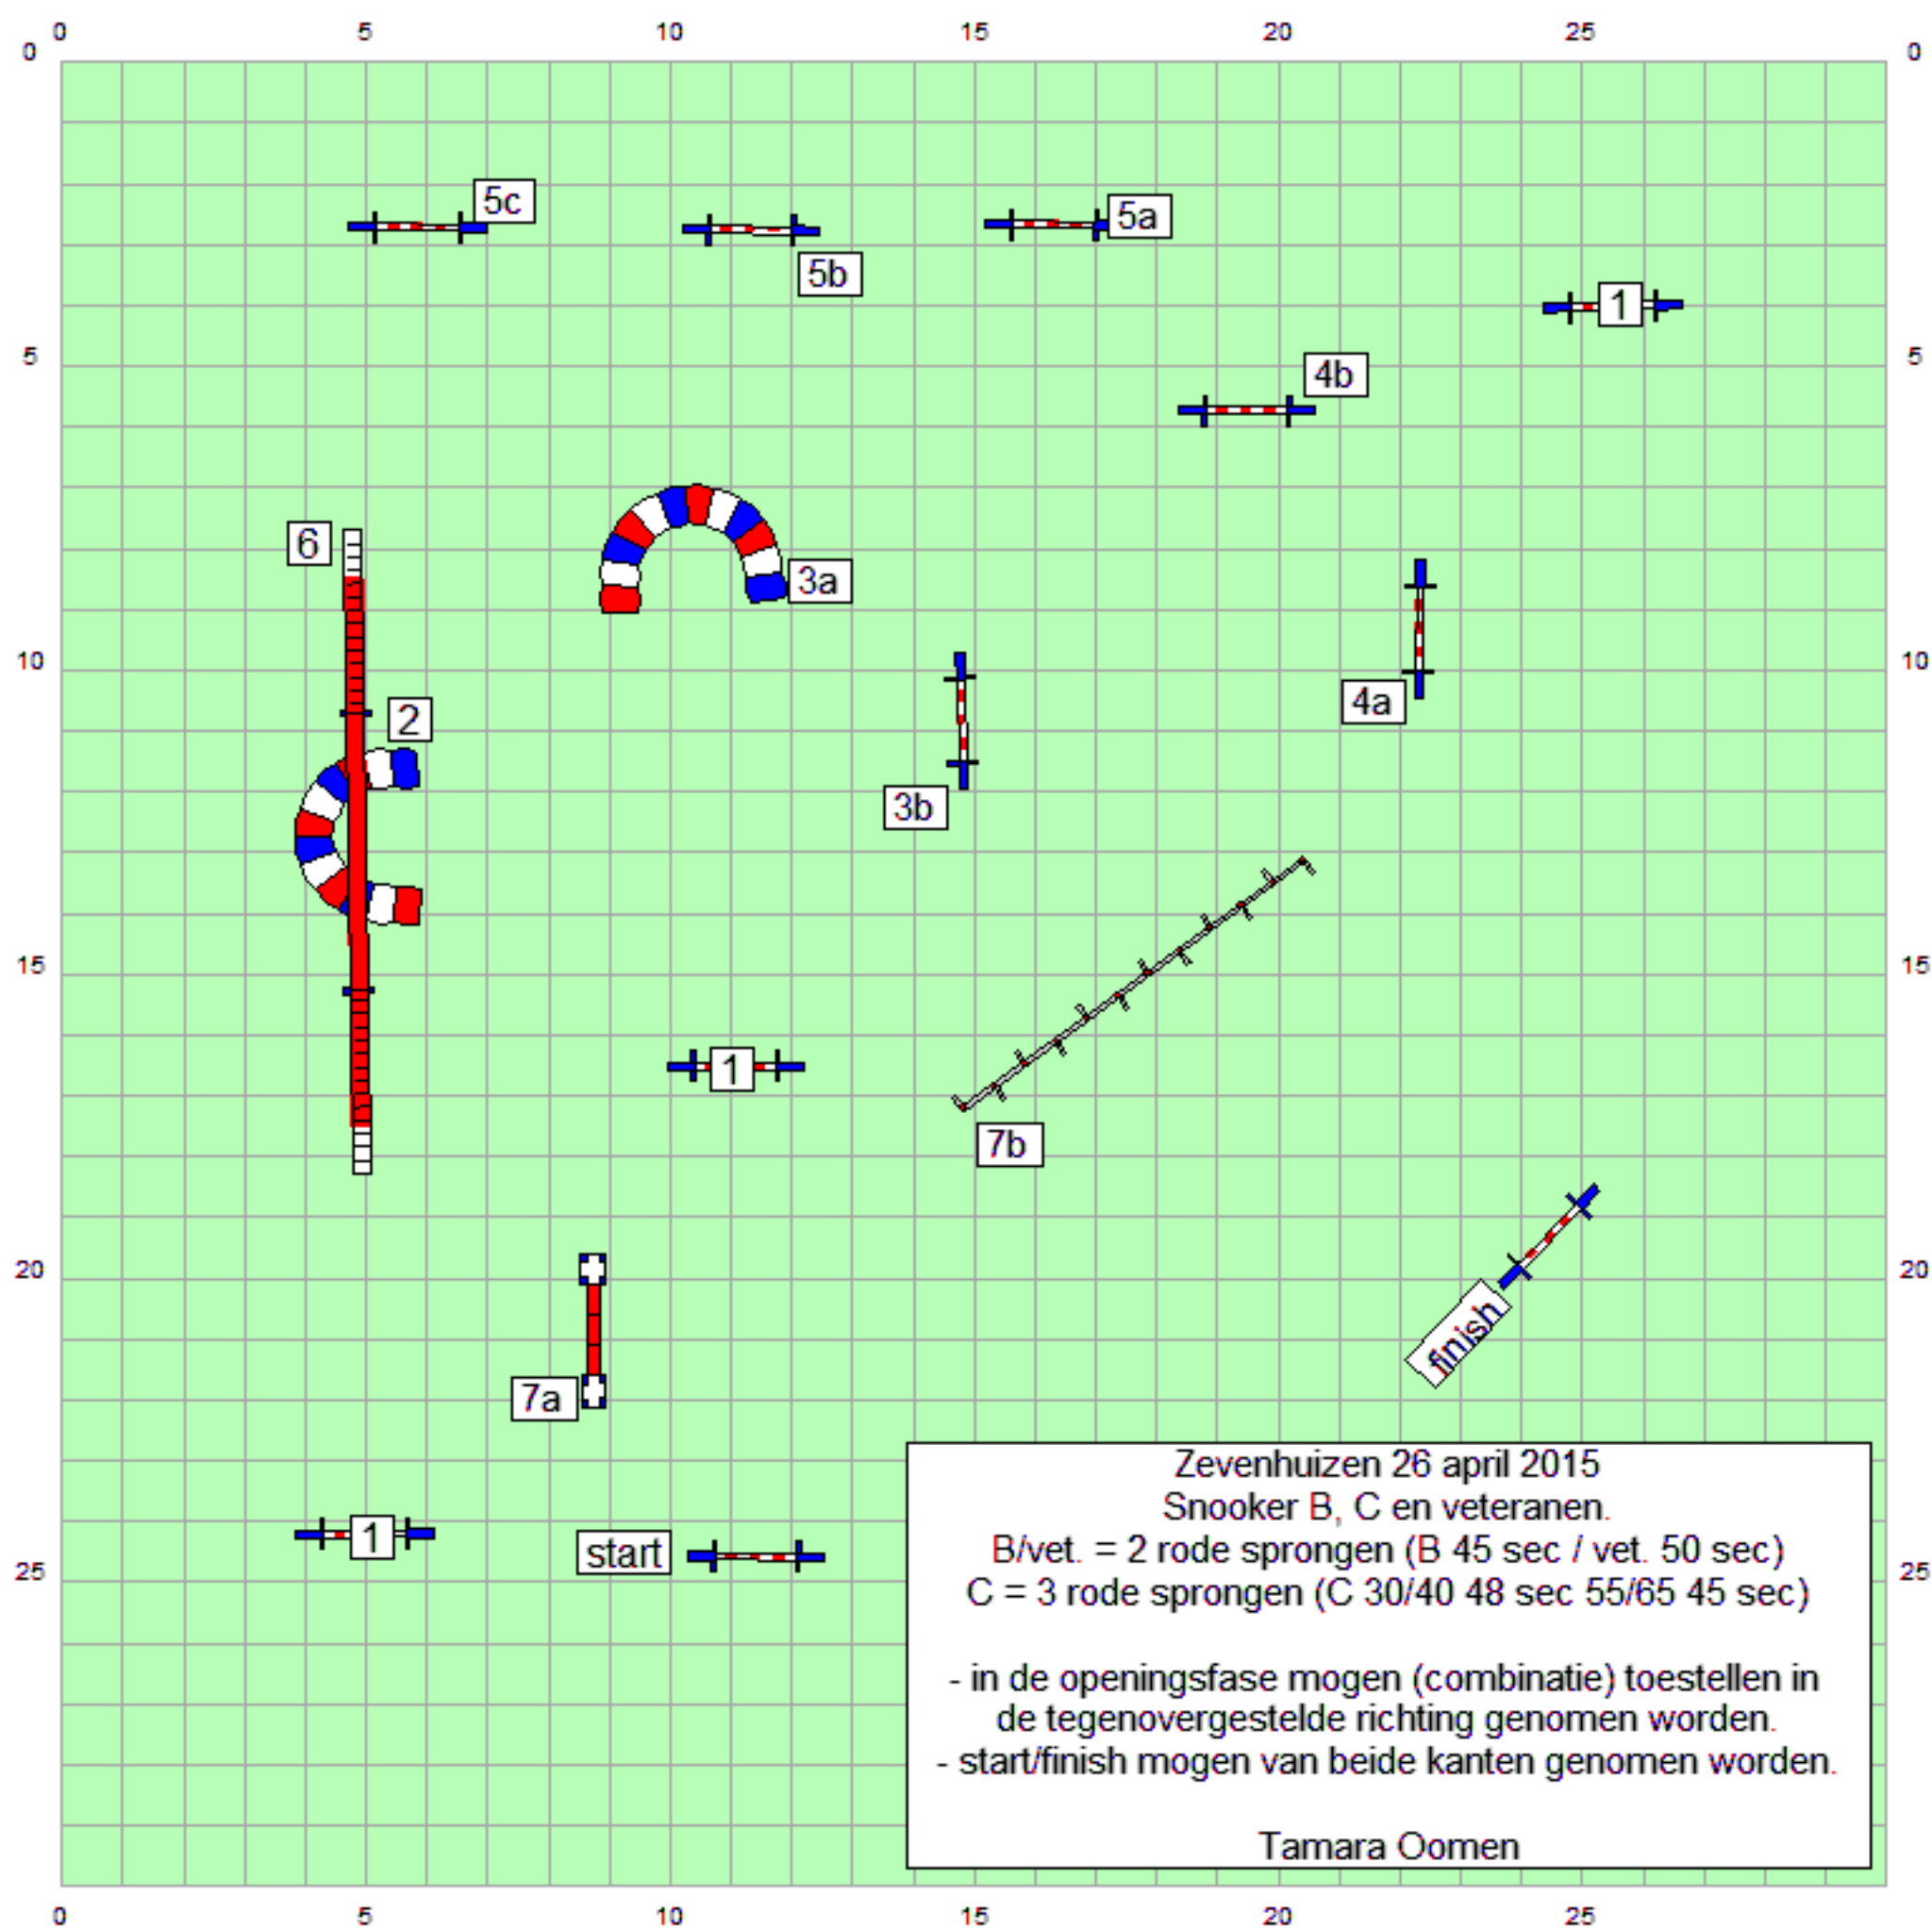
0 5 10 15 20 25
0 0

5c 5b 5a
1
5 5
4b
6
3a
10 10
4a
2
3b
15 15
1
7b
20 20
finish
7a

Zevenhuizen 26 april 2015
Snooker B, C en veteranen.
B/vet. = 2 rode sprongen (B 45 sec / vet. 50 sec)
C = 3 rode sprongen (C 30/40 48 sec 55/65 45 sec)

- in de openingsfase mogen (combinatie) toestellen in de tegenovergestelde richting genomen worden.
- start/finish mogen van beide kanten genomen worden.

Tamara Oomen

1
start
25 25

0 5 10 15 20 25